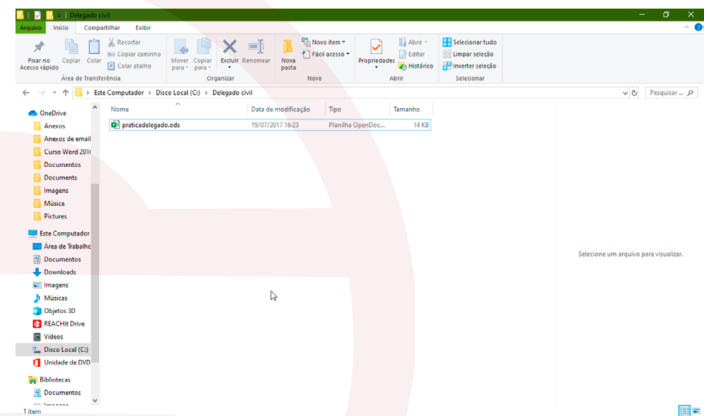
Delegado civil

Arquivo Início Compartilhar Exibir

Fixar no Acesso rápido
Copiar
Colar
Recortar
Copiar caminho
Colar atalho
Área de Transferência

Mover para
Copiar para
Excluir
Renomear
Organizar

Nova pasta
Novo item
Fácil acesso
Novo

Propriedades
Abrir
Editar
Histórico
Abrir

Selecionar tudo
Limpar seleção
Inverter seleção
Selecionar

Este Computador > Disco Local (C:) > Delegado civil

Pesquisar ...

OneDrive
Anexos
Anexos de email
Curso Word 201
Documentos
Documents
Imagens
Música
Pictures
Este Computador
Área de Trabalho
Documentos
Downloads
Imagens
Músicas
Objetos 3D
REACHit Drive
Vídeos
Disco Local (C:)
Unidade de DVD
Bibliotecas
Documentos
Imagens

| Nome | Data de modificação | Tipo | Tamanho |
|---|---|---|---|
| praticadelegado.ods | 19/07/2017 16:23 | Planilha OpenDoc... | 14 KB |

Selecione um arquivo para visualizar.

1 item